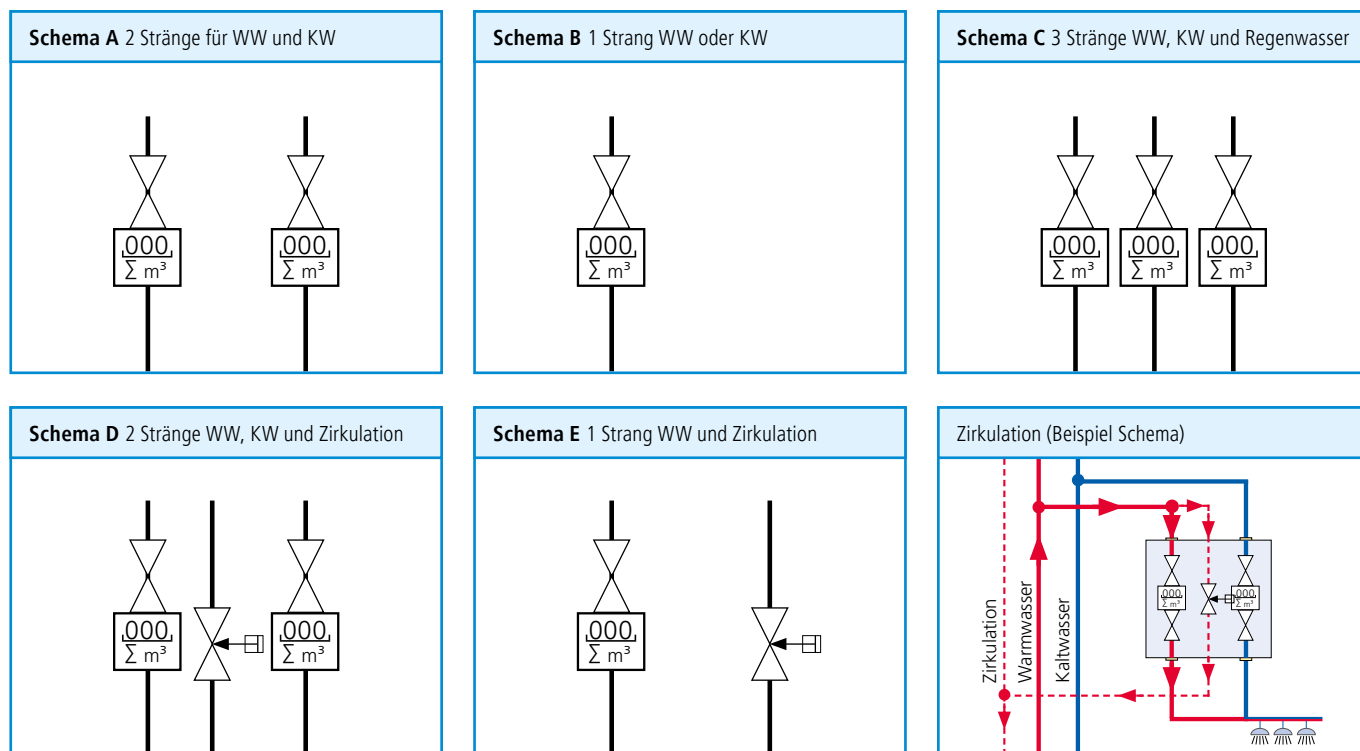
**Schema A** 2 Stränge für WW und KW

000
$\sum$ m³

000
$\sum$ m³

**Schema B** 1 Strang WW oder KW

000
$\sum$ m³

**Schema C** 3 Stränge WW, KW und Regenwasser

000
$\sum$ m³

000
$\sum$ m³

000
$\sum$ m³

**Schema D** 2 Stränge WW, KW und Zirkulation

000
$\sum$ m³

000
$\sum$ m³

**Schema E** 1 Strang WW und Zirkulation

000
$\sum$ m³

Zirkulation (Beispiel Schema)

Zirkulation
Warmwasser
Kaltwasser

000
$\sum$ m³

000
$\sum$ m³